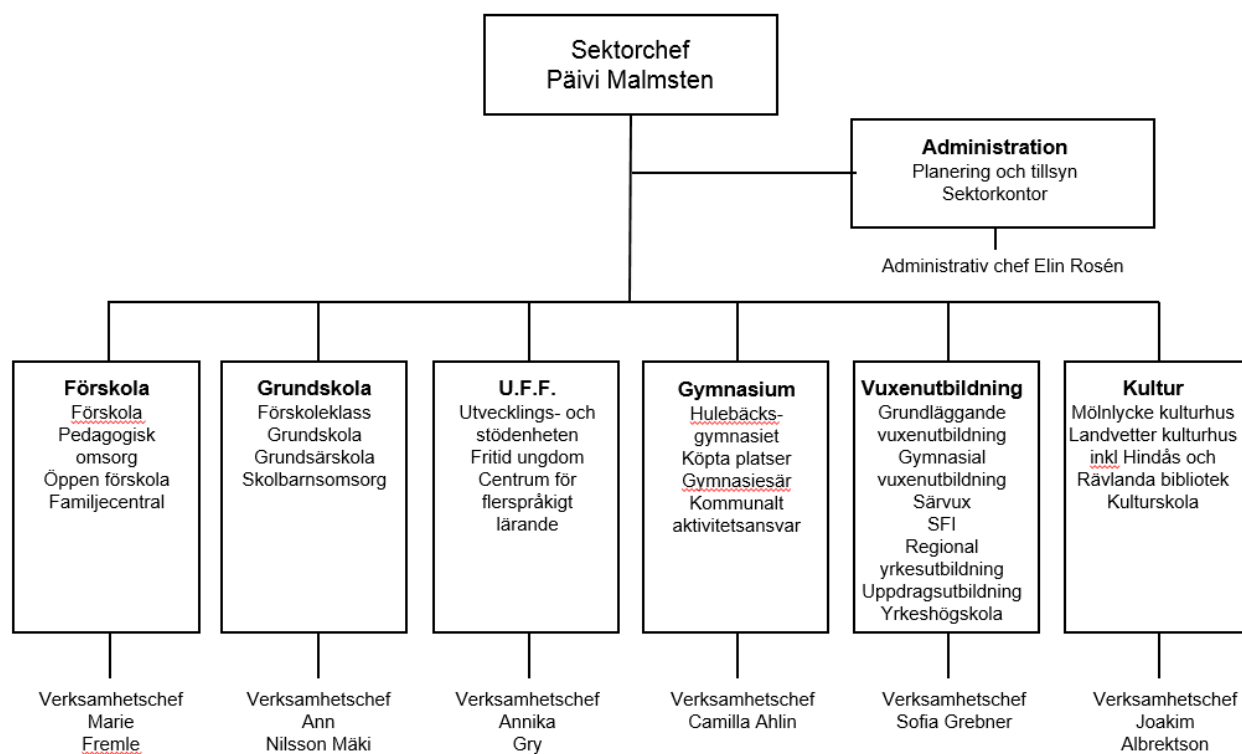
Sektorchef
Päivi Malmsten

Administration
Planering och tillsyn
Sektorkontor

Administrativ chef Elin Rosén

Förskola
Förskola
Pedagogisk omsorg
Öppen förskola
Familjecentral

Grundskola
Förskoleklass
Grundskola
Grundsärskola
Skolbarnsomsorg

U.F.F.
Utvecklings- och stödenheten
Fritid ungdom
Centrum för flerspråkigt lärande

Gymnasium
Hulebäcksgymnasiet
Köpta platser
Gymnasiesär
Kommunalt aktivitetsansvar

Vuxenutbildning
Grundläggande vuxenutbildning
Gymnasial vuxenutbildning
Särvux
SFI
Regional yrkesutbildning
Uppdragsutbildning
Yrkeshögskola

Kultur
Mölnlycke kulturhus
Landvetter kulturhus inkl Hindås och Rävlanda bibliotek
Kulturskola

Verksamhetschef
Marie
Fremle

Verksamhetschef
Ann
Nilsson Mäki

Verksamhetschef
Annika
Gry

Verksamhetschef
Camilla Ahlin

Verksamhetschef
Sofia Grebner

Verksamhetschef
Joakim
Albrektson